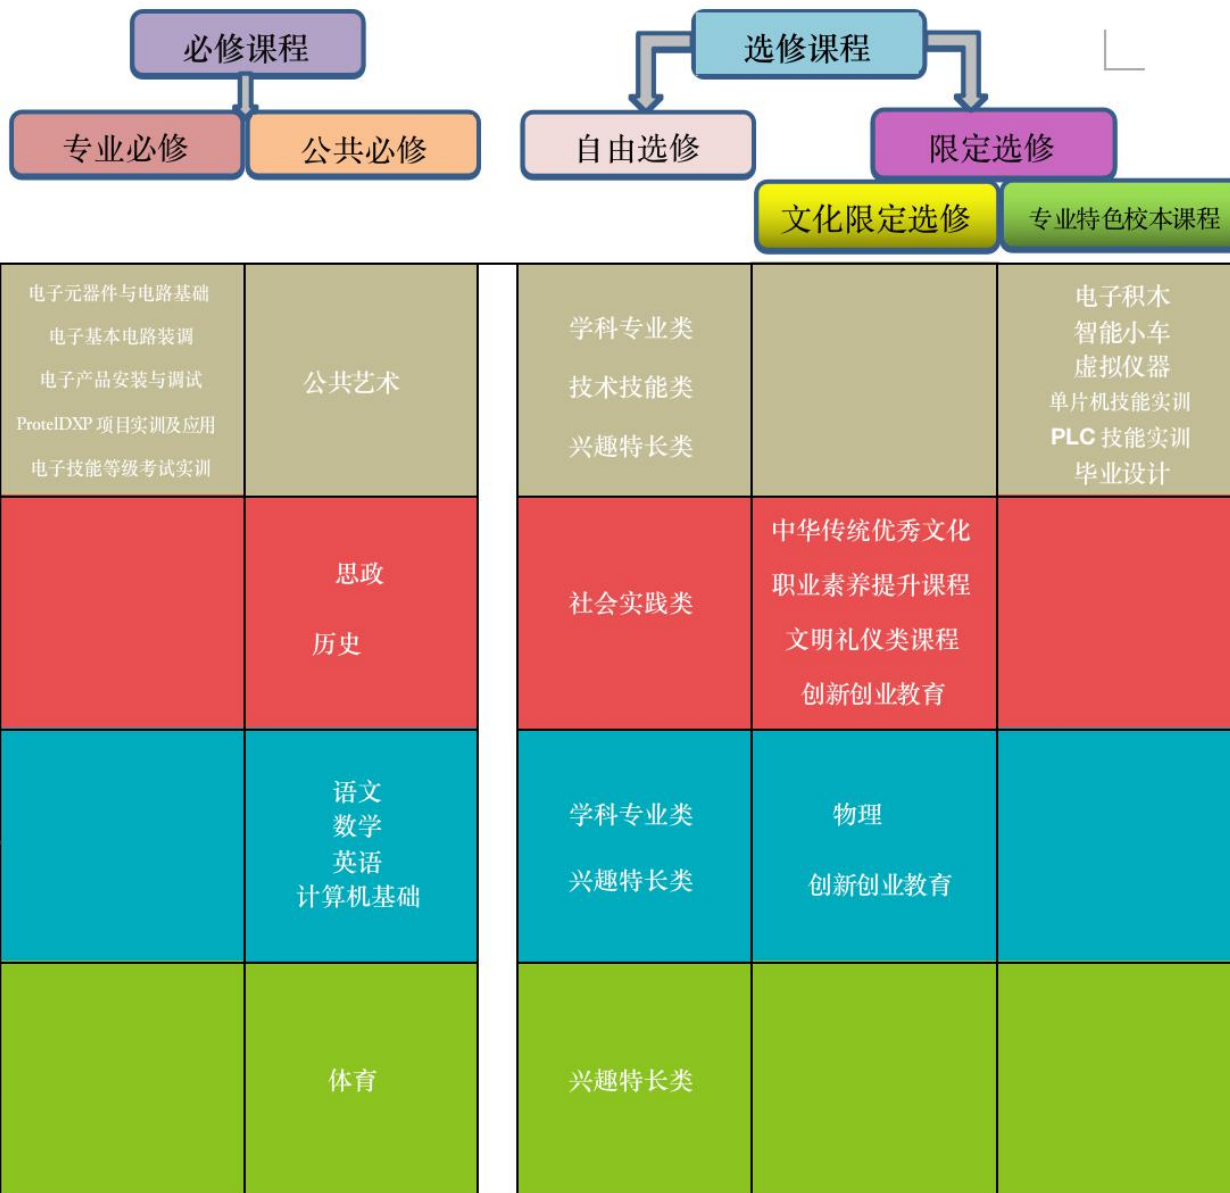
必修课程

专业必修

公共必修

选修课程

自由选修

限定选修

文化限定选修

专业特色校本课程

| 专业必修 | 公共必修 | 自由选修 | 文化限定选修 | 专业特色校本课程 |
|---|---|---|---|---|
| 电子元器件与电路基础<br>电子基本电路装调<br>电子产品安装与调试<br>ProtelDXP 项目实训及应用<br>电子技能等级考试实训 | 公共艺术 | 学科专业类<br>技术技能类<br>兴趣特长类 | | 电子积木<br>智能小车<br>虚拟仪器<br>单片机技能实训<br>PLC 技能实训<br>毕业设计 |
| | 思政<br>历史 | 社会实践类 | 中华传统优秀文化<br>职业素养提升课程<br>文明礼仪类课程<br>创新创业教育 | |
| | 语文<br>数学<br>英语<br>计算机基础 | 学科专业类<br>兴趣特长类 | 物理<br>创新创业教育 | |
| | 体育 | 兴趣特长类 | | |